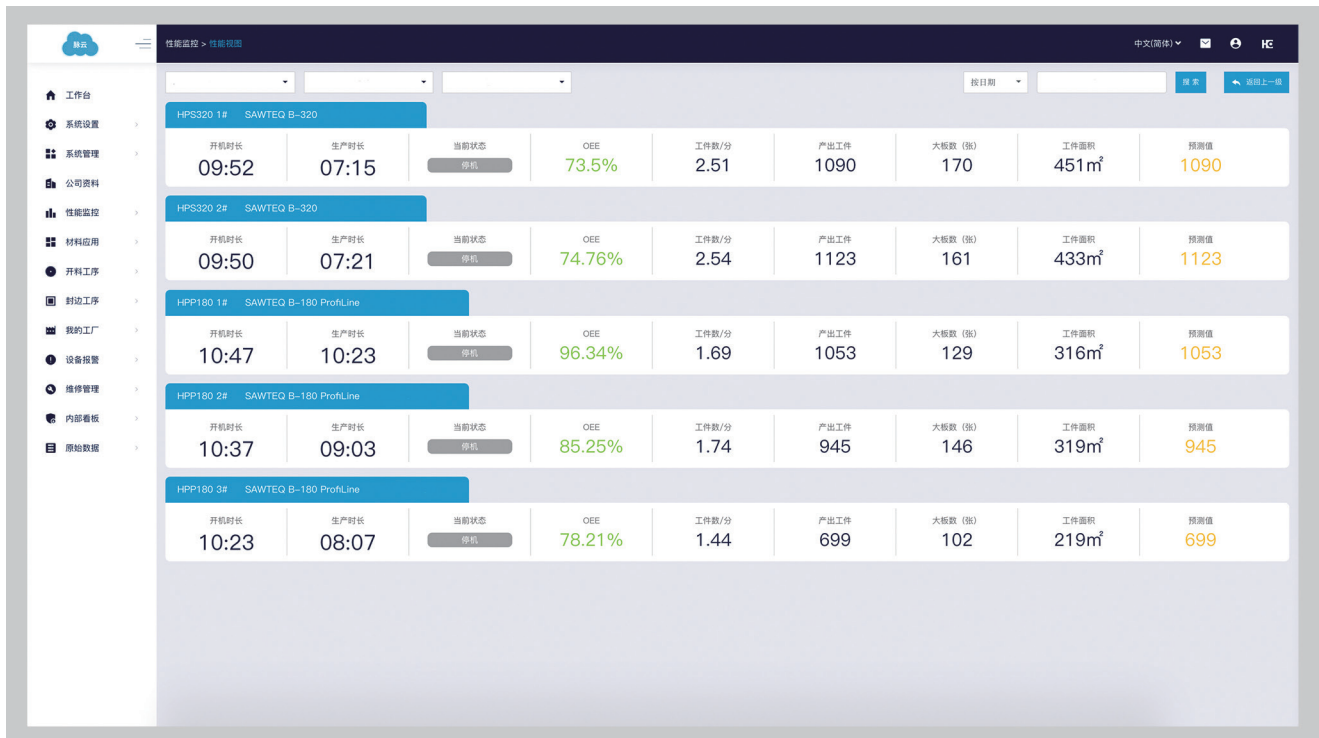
豪云

性能监控 > 性能视图

中文(简体)

工作台
系统设置
系统管理
公司资料
性能监控
材料应用
开料工序
封边工序
我的工厂
设备报警
维修管理
内部看板
原始数据

按日期
搜索
返回上一级

HPS320 1# SAWTEQ B-320

| 开机时长 | 生产时长 | 当前状态 | OEE | 工件数/分 | 产出工件 | 大板数 (张) | 工件面积 | 预测值 |
|---|---|---|---|---|---|---|---|---|
| 09:52 | 07:15 | 停机 | 73.5% | 2.51 | 1090 | 170 | 451m² | 1090 |

HPS320 2# SAWTEQ B-320

| 开机时长 | 生产时长 | 当前状态 | OEE | 工件数/分 | 产出工件 | 大板数 (张) | 工件面积 | 预测值 |
|---|---|---|---|---|---|---|---|---|
| 09:50 | 07:21 | 停机 | 74.76% | 2.54 | 1123 | 161 | 433m² | 1123 |

HPP180 1# SAWTEQ B-180 ProfiLine

| 开机时长 | 生产时长 | 当前状态 | OEE | 工件数/分 | 产出工件 | 大板数 (张) | 工件面积 | 预测值 |
|---|---|---|---|---|---|---|---|---|
| 10:47 | 10:23 | 停机 | 96.34% | 1.69 | 1053 | 129 | 316m² | 1053 |

HPP180 2# SAWTEQ B-180 ProfiLine

| 开机时长 | 生产时长 | 当前状态 | OEE | 工件数/分 | 产出工件 | 大板数 (张) | 工件面积 | 预测值 |
|---|---|---|---|---|---|---|---|---|
| 10:37 | 09:03 | 停机 | 85.25% | 1.74 | 945 | 146 | 319m² | 945 |

HPP180 3# SAWTEQ B-180 ProfiLine

| 开机时长 | 生产时长 | 当前状态 | OEE | 工件数/分 | 产出工件 | 大板数 (张) | 工件面积 | 预测值 |
|---|---|---|---|---|---|---|---|---|
| 10:23 | 08:07 | 停机 | 78.21% | 1.44 | 699 | 102 | 219m² | 699 |